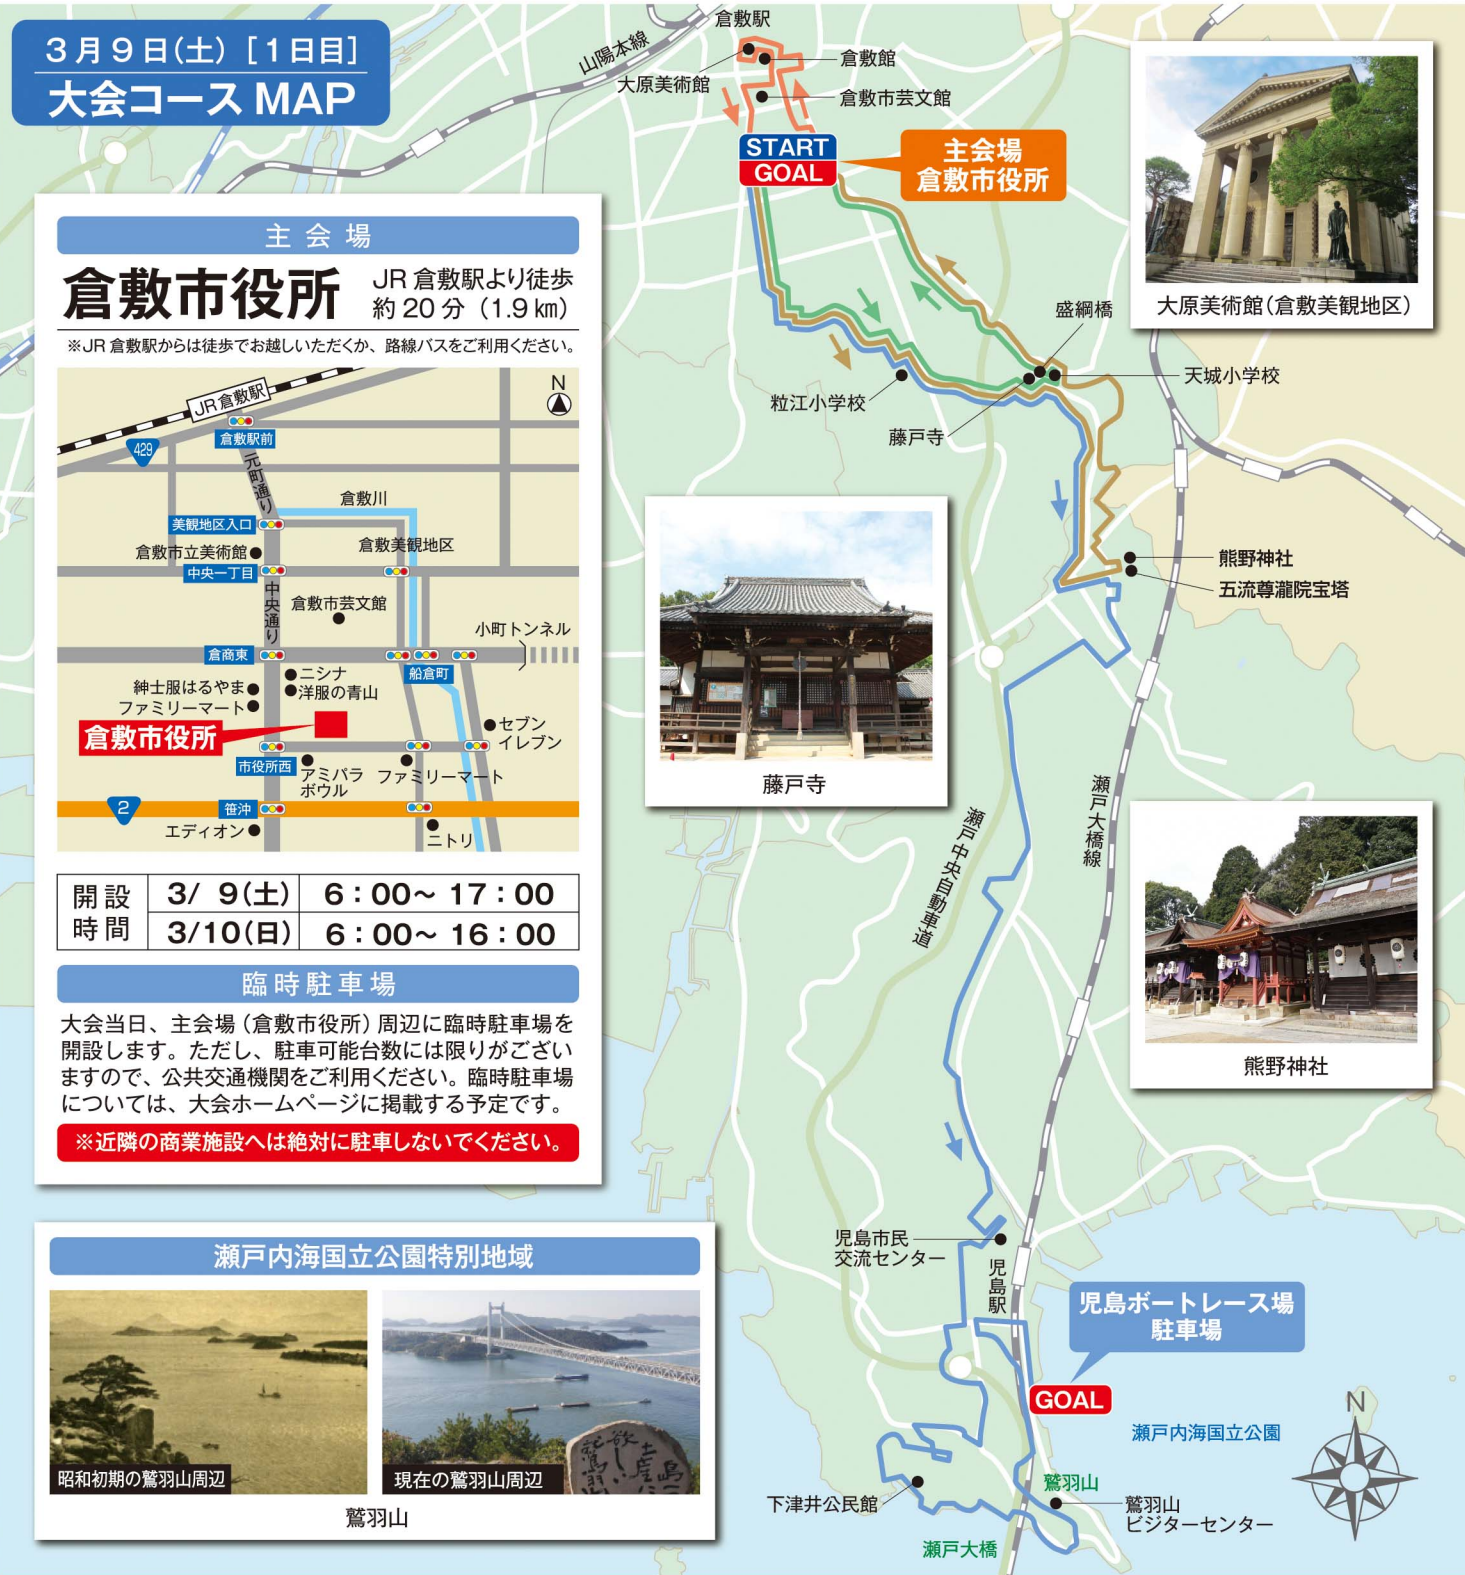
3月9日(土)［1日目］
大会コース MAP

主会場
倉敷市役所 JR倉敷駅より徒歩約20分（1.9㎞）
※JR倉敷駅からは徒歩でお越しいただくか、路線バスをご利用ください。

JR倉敷駅
N
429
倉敷駅前
元町通り
倉敷川
美観地区入口
倉敷市立美術館
倉敷美観地区
中央一丁目
中央通り
倉敷市芸文館
小町トンネル
倉商東
船倉町
ニシナ
洋服の青山
紳士服はるやま
ファミリーマート
セブンイレブン
倉敷市役所
市役所西
アミパラボウル
ファミリーマート
2
笹沖
エディオン
ニトリ

| 開設時間 | 3/ 9(土) | 6：00～17：00 |
|---|---|---|
| | 3/10(日) | 6：00～16：00 |

臨時駐車場
大会当日、主会場（倉敷市役所）周辺に臨時駐車場を開設します。ただし、駐車可能台数には限りがございますので、公共交通機関をご利用ください。臨時駐車場については、大会ホームページに掲載する予定です。
※近隣の商業施設へは絶対に駐車しないでください。

瀬戸内海国立公園特別地域
昭和初期の鷲羽山周辺
現在の鷲羽山周辺
鷲羽山

山陽本線
倉敷駅
倉敷館
大原美術館
倉敷市芸文館
START
GOAL
主会場
倉敷市役所
大原美術館（倉敷美観地区）
盛綱橋
天城小学校
粒江小学校
藤戸寺
熊野神社
五流尊瀧院宝塔
藤戸寺
瀬戸中央自動車道
瀬戸大橋線
熊野神社
児島市民交流センター
児島駅
児島ボートレース場駐車場
GOAL
瀬戸内海国立公園
N
下津井公民館
鷲羽山
鷲羽山ビジターセンター
瀬戸大橋